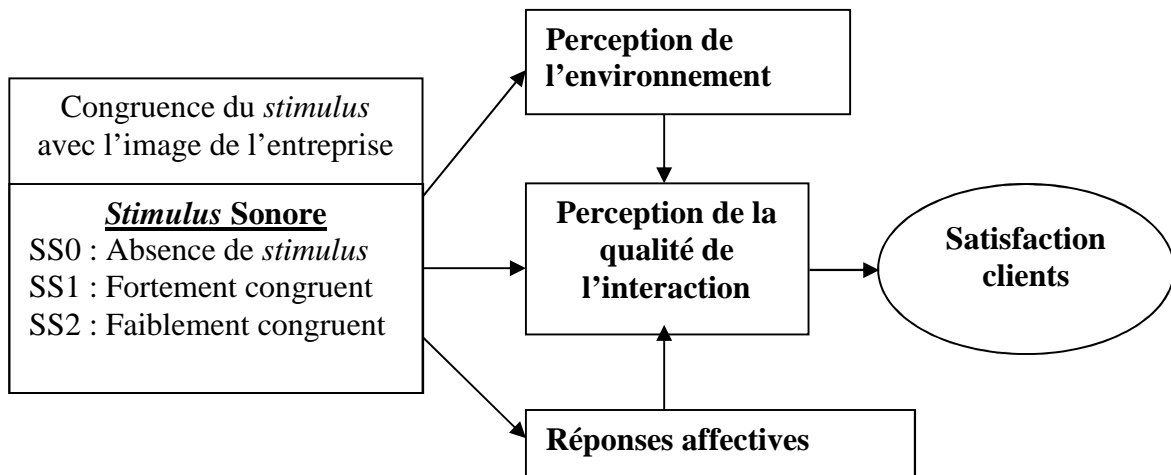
Congruence du *stimulus* avec l'image de l'entreprise

***Stimulus* Sonore**
SS0 : Absence de *stimulus*
SS1 : Fortement congruent
SS2 : Faiblement congruent

**Perception de l'environnement**

**Perception de la qualité de l'interaction**

**Réponses affectives**

**Satisfaction clients**